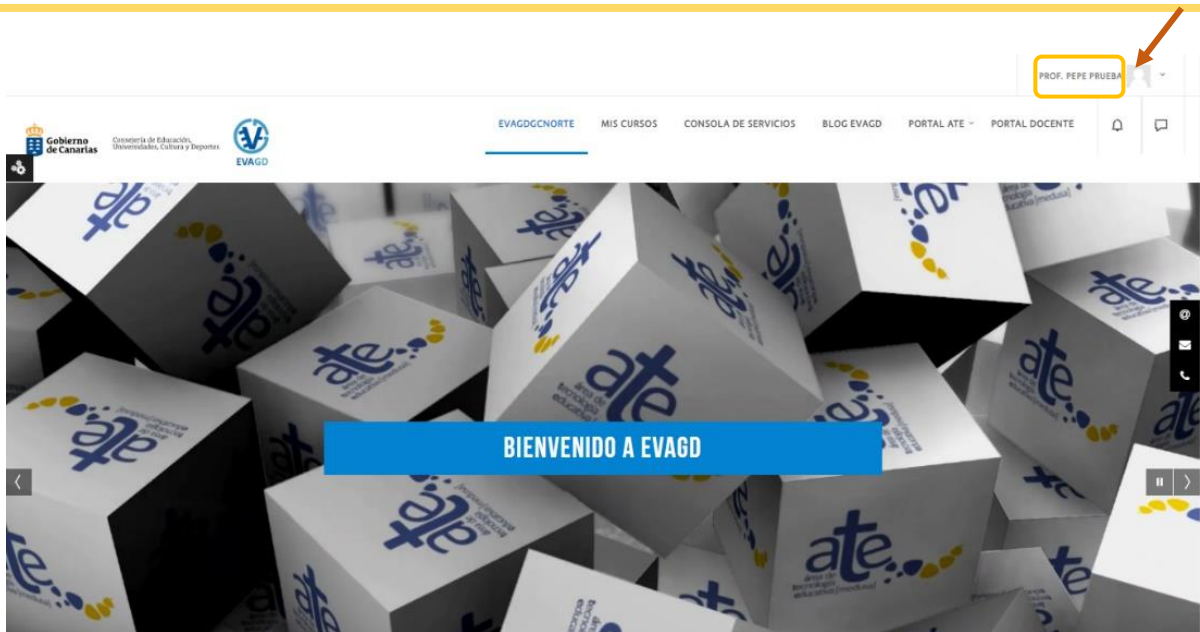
PROF. PEPE PRUEBA

Gobierno de Canarias

Consejería de Educación, Universidades, Cultura y Deportes

EVAGD

EVAGDGCNORTE

MIS CURSOS

CONSOLA DE SERVICIOS

BLOG EVAGD

PORTAL ATE

PORTAL DOCENTE

BIENVENIDO A EVAGD

ate área de tecnología educativa [medusa]